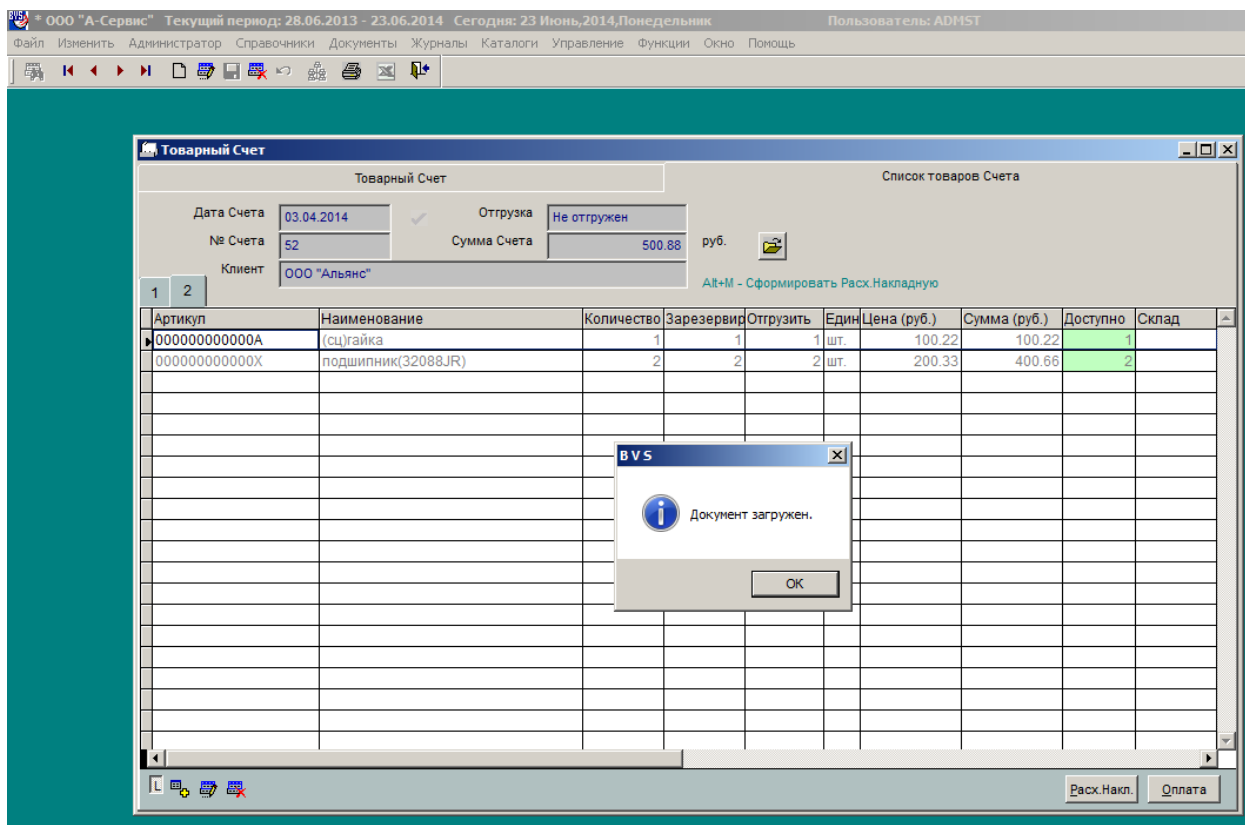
BVS * ООО "А-Сервис" Текущий период: 28.06.2013 - 23.06.2014 Сегодия: 23 Июнь,2014,Понедельник Пользователь: ADMST

Файл Изменить Администратор Справочники Документы Журналы Каталоги Управление Функции Окно Помощь

Товарный Счет

Товарный Счет

Список товаров Счета

Дата Счета 03.04.2014

Отгрузка Не отгружен

№ Счета 52

Сумма Счета 500.88 руб.

Клиент ООО "Альянс"

Alt+M - Сформировать Расх.Накладную

1 2

| Артикул | Наименование | Количество | Зарезервир | Отгрузить | Един | Цена (руб.) | Сумма (руб.) | Доступно | Склад |
|---|---|---|---|---|---|---|---|---|---|
| 000000000000A | (сц)гайка | 1 | 1 | 1 | шт. | 100.22 | 100.22 | 1 | |
| 000000000000X | подшипник(32088JR) | 2 | 2 | 2 | шт. | 200.33 | 400.66 | 2 | |

BVS

Документ загружен.

OK

Расх.Накл.

Оплата